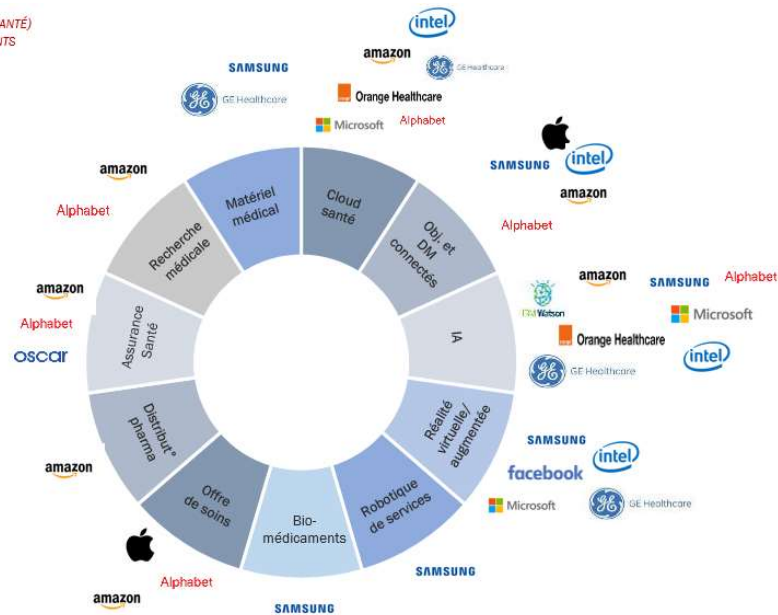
ANTÉ)
UTS

intel

amazon

GE Healthcare

SAMSUNG

GE Healthcare

Orange Healthcare

Microsoft

Alphabet

SAMSUNG

intel

amazon

amazon

Alphabet

Alphabet

Matériel médical

Cloud santé

Obj. et DM connectés

Recherche médicale

amazon

SAMSUNG

Alphabet

amazon

IBM Watson

Microsoft

Alphabet

Orange Healthcare

intel

oscar

Assurance Santé

IA

GE Healthcare

Distribut° pharma

Réalité virtuelle/ augmentée

SAMSUNG

intel

facebook

amazon

Offre de soins

Bio-médicaments

Robotique de services

Microsoft

GE Healthcare

Alphabet

SAMSUNG

amazon

SAMSUNG